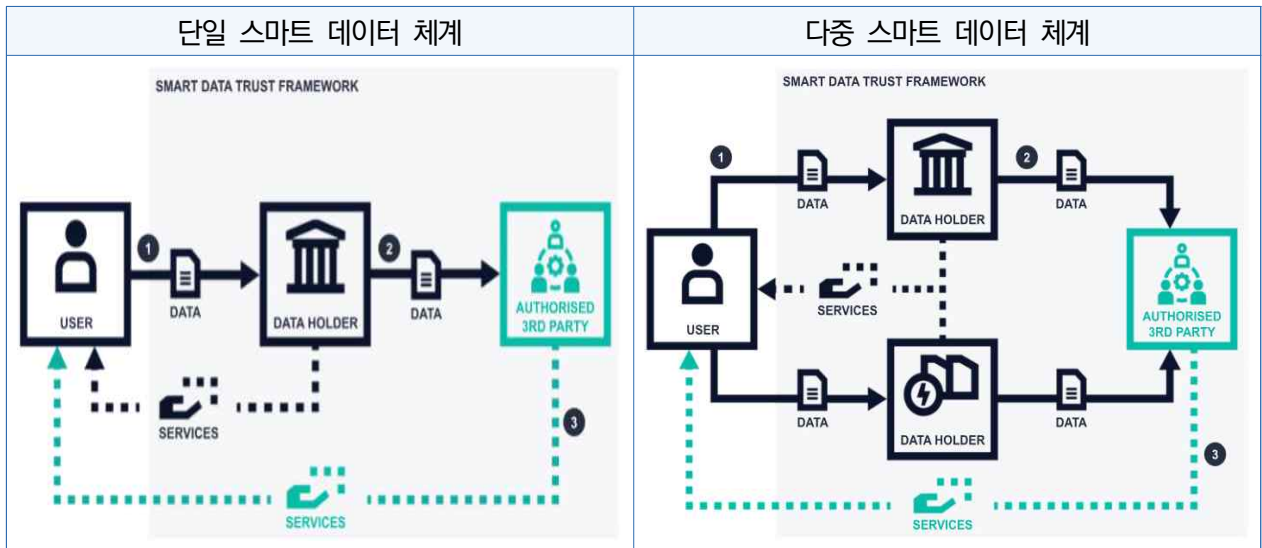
| 단일 스마트 데이터 체계 | 다중 스마트 데이터 체계 |
|---|---|
| SMART DATA TRUST FRAMEWORK<br>USER<br>1<br>DATA<br>DATA HOLDER<br>2<br>DATA<br>AUTHORISED 3RD PARTY<br>SERVICES<br>3<br>SERVICES | SMART DATA TRUST FRAMEWORK<br>1<br>DATA<br>DATA HOLDER<br>2<br>DATA<br>USER<br>SERVICES<br>AUTHORISED 3RD PARTY<br>DATA<br>DATA HOLDER<br>DATA<br>3<br>SERVICES |